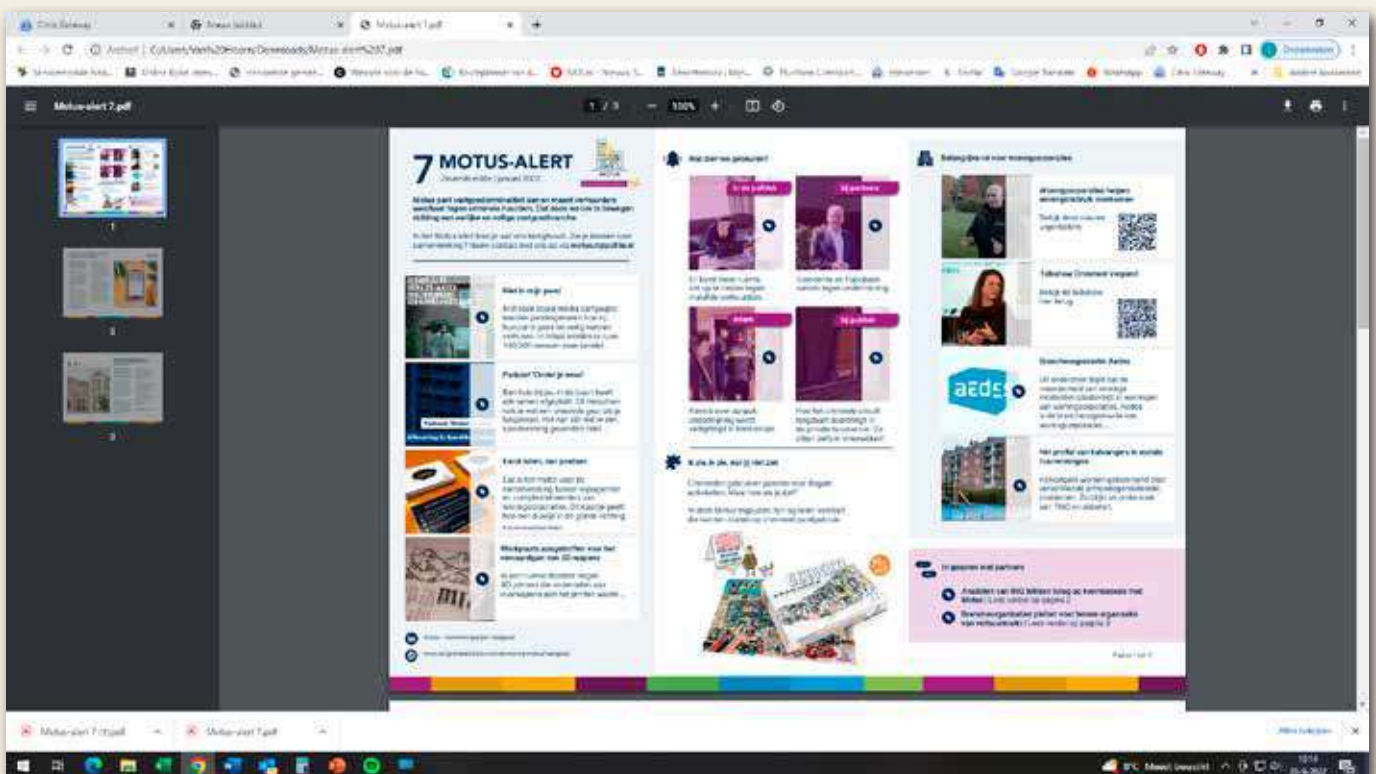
Motus-alert 7.pdf

1 / 3

100%

7 MOTUS-ALERT

Motus-alert 7.pdf

Motus-alert 7.pdf

Wat doe we gedaan?

In de politiek

Bij partners

Actueel

Bij politiek

Belangrijk uit voor woningcorporaties

aeds

Uit gesprek met partners

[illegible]